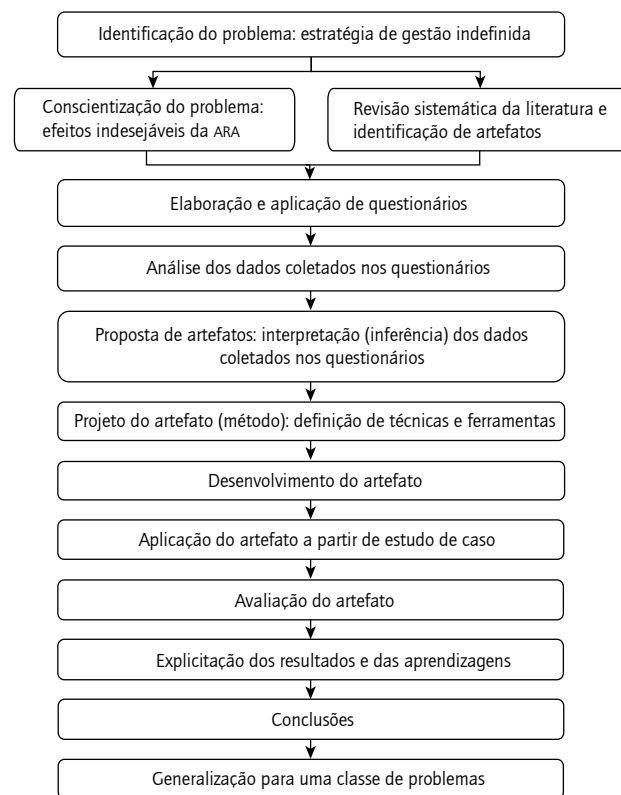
Identificação do problema: estratégia de gestão indefinida

Conscientização do problema: efeitos indesejáveis da ARA

Revisão sistemática da literatura e identificação de artefatos

Elaboração e aplicação de questionários

Análise dos dados coletados nos questionários

Proposta de artefatos: interpretação (inferência) dos dados coletados nos questionários

Projeto do artefato (método): definição de técnicas e ferramentas

Desenvolvimento do artefato

Aplicação do artefato a partir de estudo de caso

Avaliação do artefato

Explicitação dos resultados e das aprendizagens

Conclusões

Generalização para uma classe de problemas